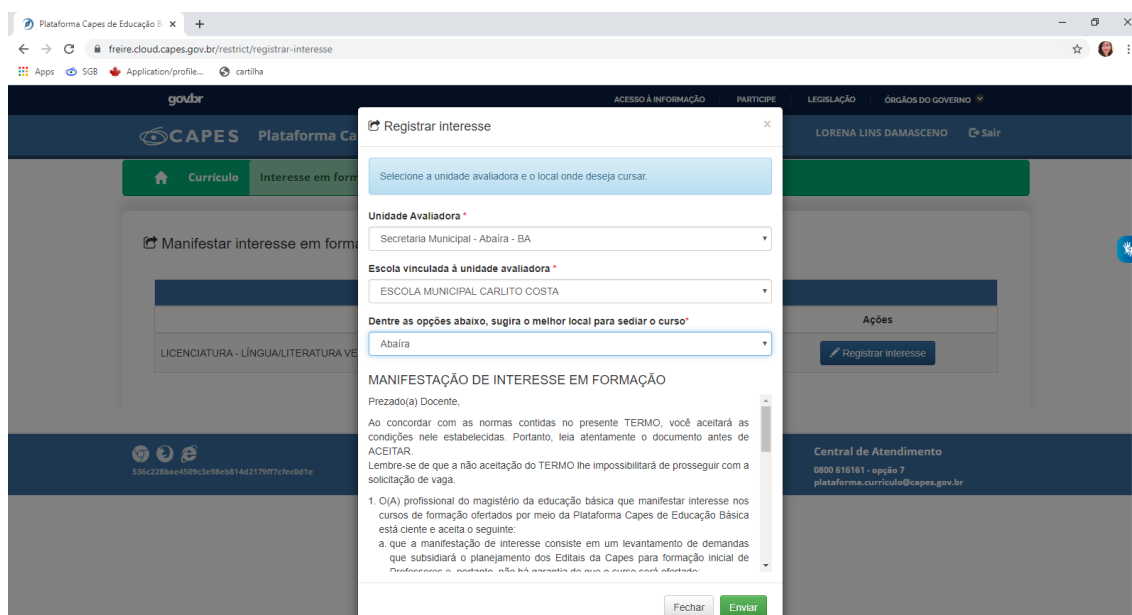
Plataforma Capes de Educação B ×

freire.cloud.capes.gov.br/restrict/registrar-interesse

Apps SGB Application/profile... cartilha

gov.br

ACESSO À INFORMAÇÃO PARTICIPE LEGISLAÇÃO ÓRGÃOS DO GOVERNO

CAPES Plataforma Ca

LORENA LINS DAMASCENO Sair

Currículo Interesse em form

Manifestar interesse em forma

Ações

LICENCIATURA - LÍNGUA/LITERATURA VE

Registrar interesse

536c228bae4509c3e98eb814d2179ff7cfec0d1e

Central de Atendimento
0800 616161 - opção 7
plataforma.curriculo@capes.gov.br

Registrar interesse ×

Selecione a unidade avaliadora e o local onde deseja cursar.

Unidade Avaliadora *

Secretaria Municipal - Abaíra - BA

Escola vinculada à unidade avaliadora *

ESCOLA MUNICIPAL CARLITO COSTA

Dentre as opções abaixo, sugira o melhor local para sediar o curso*

Abaíra

MANIFESTAÇÃO DE INTERESSE EM FORMAÇÃO

Prezado(a) Docente,

Ao concordar com as normas contidas no presente TERMO, você aceitará as condições nele estabelecidas. Portanto, leia atentamente o documento antes de ACEITAR.
Lembre-se de que a não aceitação do TERMO lhe impossibilitará de prosseguir com a solicitação de vaga.

1. O(A) profissional do magistério da educação básica que manifestar interesse nos cursos de formação ofertados por meio da Plataforma Capes de Educação Básica está ciente e aceita o seguinte:
a. que a manifestação de interesse consiste em um levantamento de demandas que subsidiará o planejamento dos Editais da Capes para formação inicial de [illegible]

Fechar Enviar